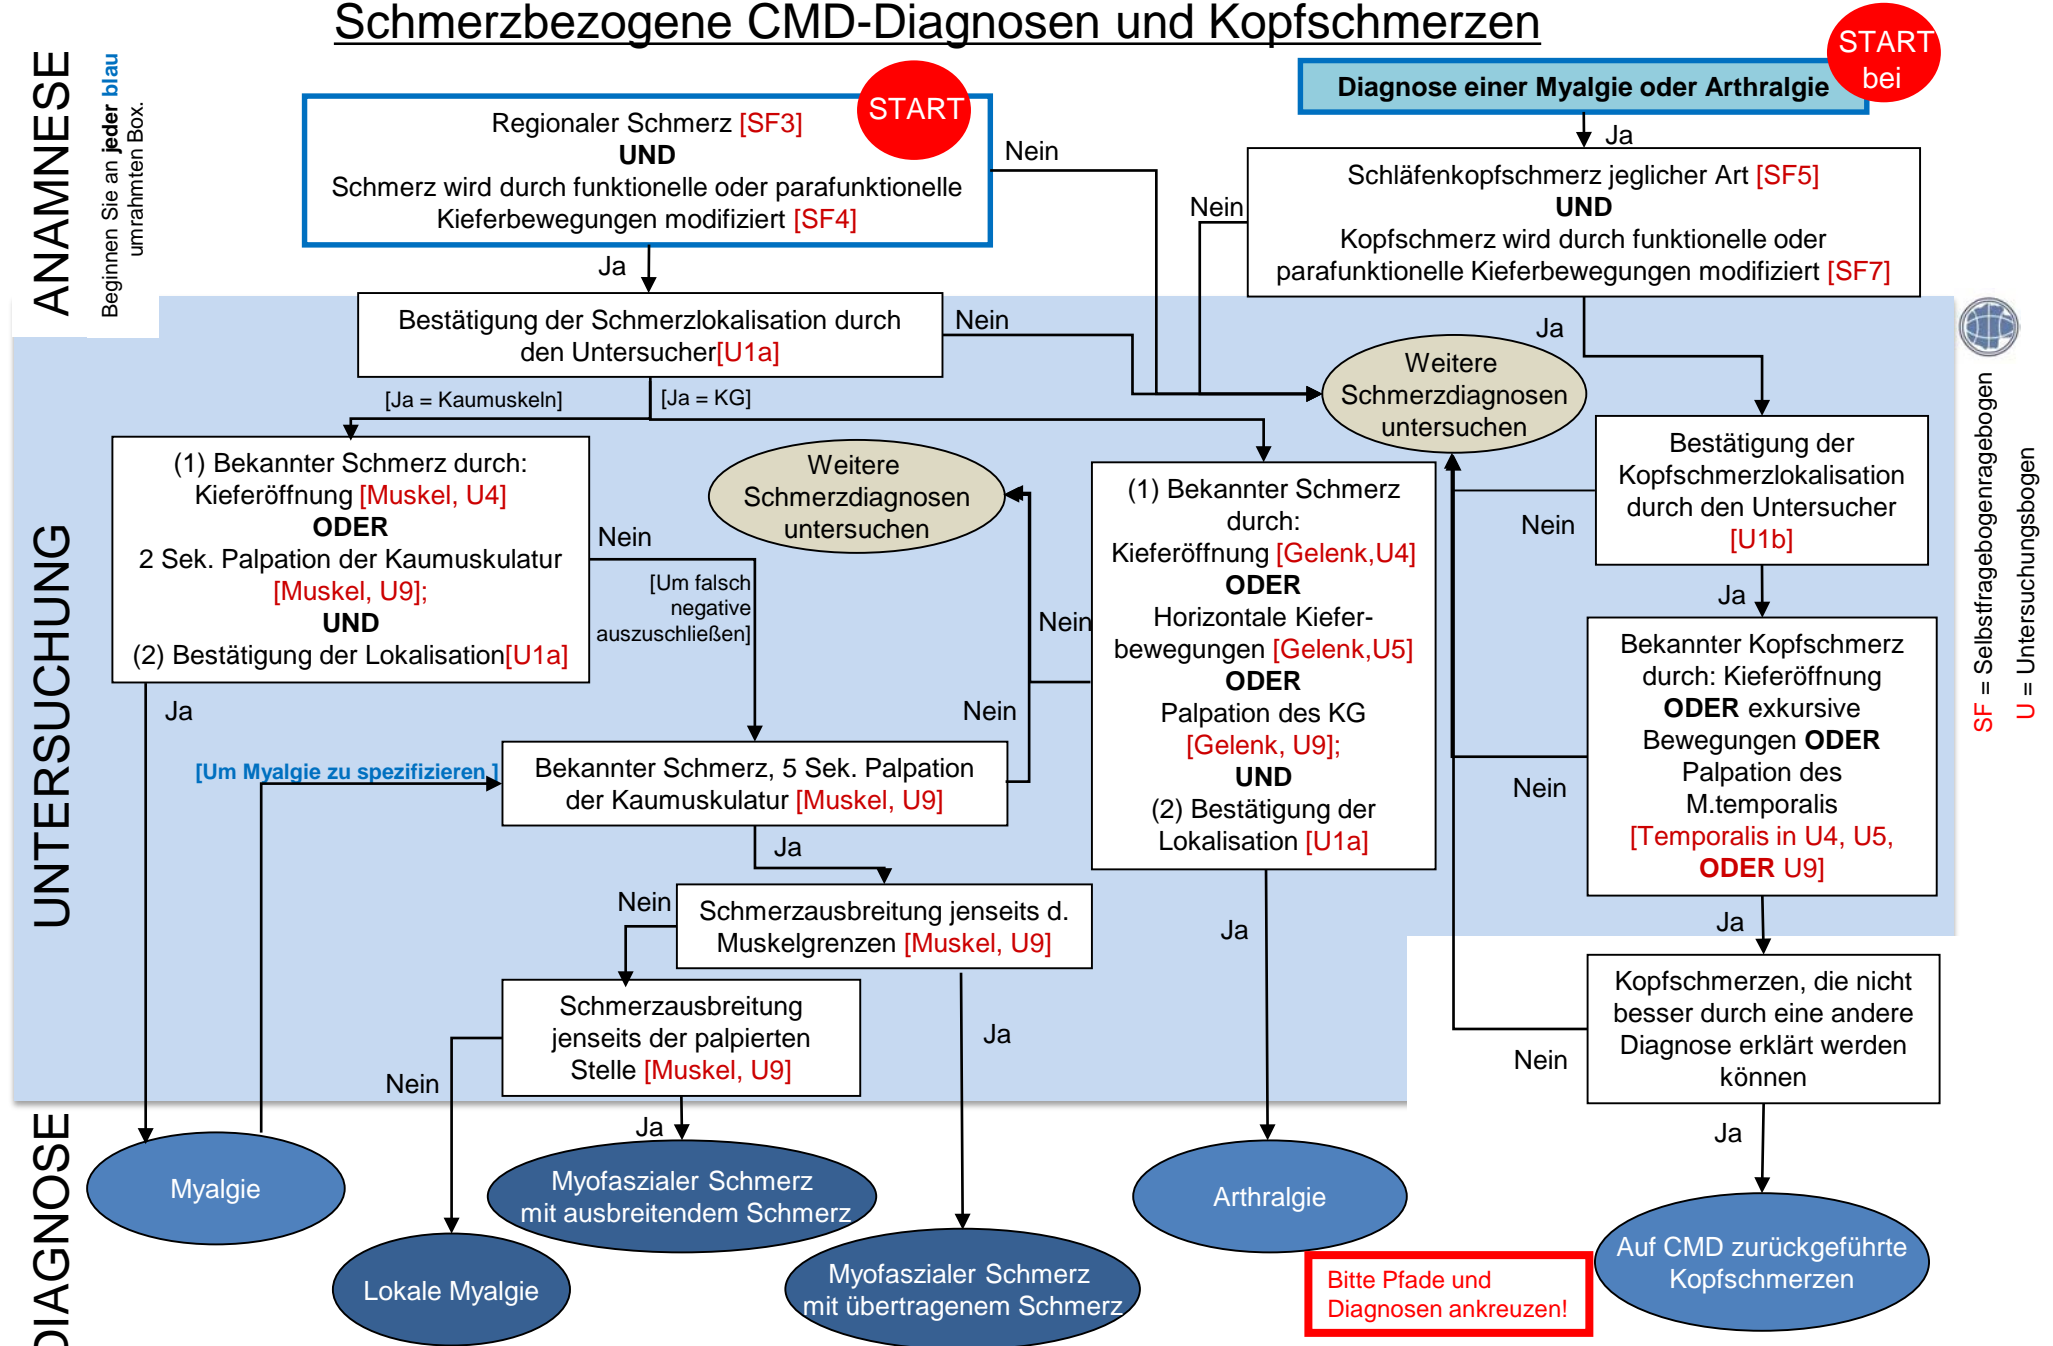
Schmerzbezogene CMD-Diagnosen und Kopfschmerzen

ANAMNESE

Beginnen Sie an **jeder blau** umrahmten Box.

START

Regionaler Schmerz [SF3]
UND
Schmerz wird durch funktionelle oder parafunktionelle Kieferbewegungen modifiziert [SF4]

START bei

Diagnose einer Myalgie oder Arthralgie

Ja

Nein

Schläfenkopfschmerz jeglicher Art [SF5]
UND
Kopfschmerz wird durch funktionelle oder parafunktionelle Kieferbewegungen modifiziert [SF7]

Nein

Ja

Bestätigung der Schmerzlokalisation durch den Untersucher[U1a]

Nein

Ja

Weitere Schmerzdiagnosen untersuchen

[Ja = Kaumuskeln]

[Ja = KG]

UNTERSUCHUNG

(1) Bekannter Schmerz durch: Kieferöffnung [Muskel, U4]
ODER
2 Sek. Palpation der Kaumuskulatur [Muskel, U9];
UND
(2) Bestätigung der Lokalisation[U1a]

Weitere Schmerzdiagnosen untersuchen

Nein

[Um falsch negative auszuschließen]

Nein

(1) Bekannter Schmerz durch:
Kieferöffnung [Gelenk,U4]
ODER
Horizontale Kieferbewegungen [Gelenk,U5]
ODER
Palpation des KG [Gelenk, U9];
UND
(2) Bestätigung der Lokalisation [U1a]

Bestätigung der Kopfschmerzlokalisation durch den Untersucher [U1b]

Nein

Ja

Bekannter Kopfschmerz durch: Kieferöffnung ODER exkursive Bewegungen ODER Palpation des M.temporalis [Temporalis in U4, U5, ODER U9]

Nein

SF = Selbstfragebogenragebogen

U = Untersuchungsbogen

Ja

Nein

[Um Myalgie zu spezifizieren]

Bekannter Schmerz, 5 Sek. Palpation der Kaumuskulatur [Muskel, U9]

Ja

Nein

Schmerzausbreitung jenseits d. Muskelgrenzen [Muskel, U9]

Ja

Ja

Schmerzausbreitung jenseits der palpierten Stelle [Muskel, U9]

Ja

Nein

Kopfschmerzen, die nicht besser durch eine andere Diagnose erklärt werden können

Nein

Ja

DIAGNOSE

Myalgie

Ja

Myofaszialer Schmerz mit ausbreitendem Schmerz

Arthralgie

Lokale Myalgie

Myofaszialer Schmerz mit übertragenem Schmerz

Bitte Pfade und Diagnosen ankreuzen!

Auf CMD zurückgeführte Kopfschmerzen